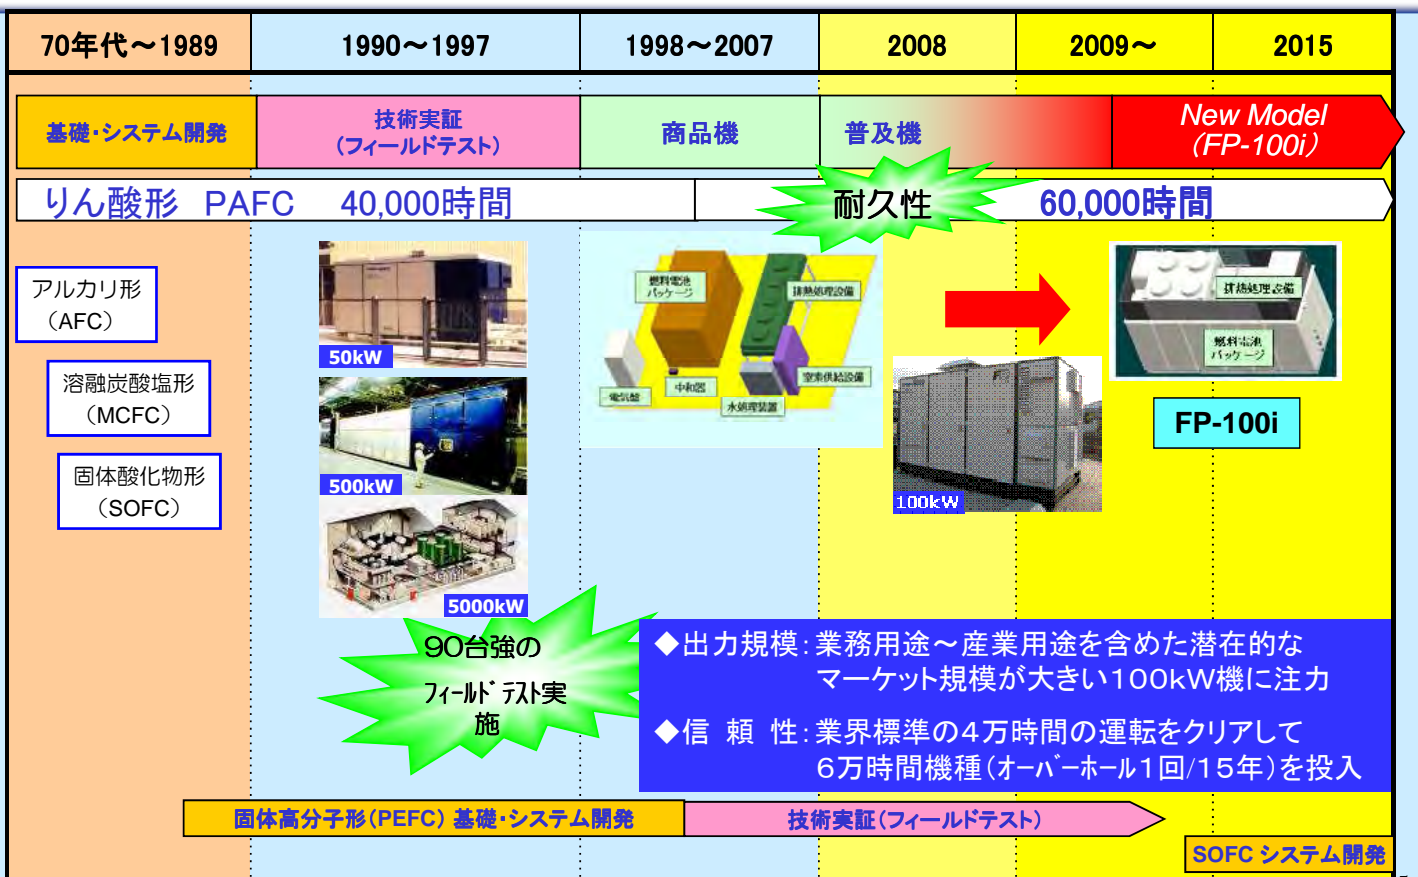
70年代～1989

1990～1997

1998～2007

2008

2009～

2015

基礎・システム開発

技術実証（フィールドテスト）

商品機

普及機

New Model（FP-100i）

りん酸形 PAFC 40,000時間

耐久性

60,000時間

アルカリ形（AFC）

溶融炭酸塩形（MCFC）

固体酸化物形（SOFC）

50kW

500kW

5000kW

燃料電池パッケージ

排熱処理設備

電気盤

中和器

空素供給設備

水処理装置

100kW

排熱処理設備

燃料電池パッケージ

FP-100i

90台強のフィールドテスト実施

◆出力規模：業務用途～産業用途を含めた潜在的なマーケット規模が大きい100kW機に注力

◆信 頼 性：業界標準の4万時間の運転をクリアして6万時間機種（オーバーホール1回/15年）を投入

固体高分子形（PEFC）基礎・システム開発

技術実証（フィールドテスト）

SOFC システム開発